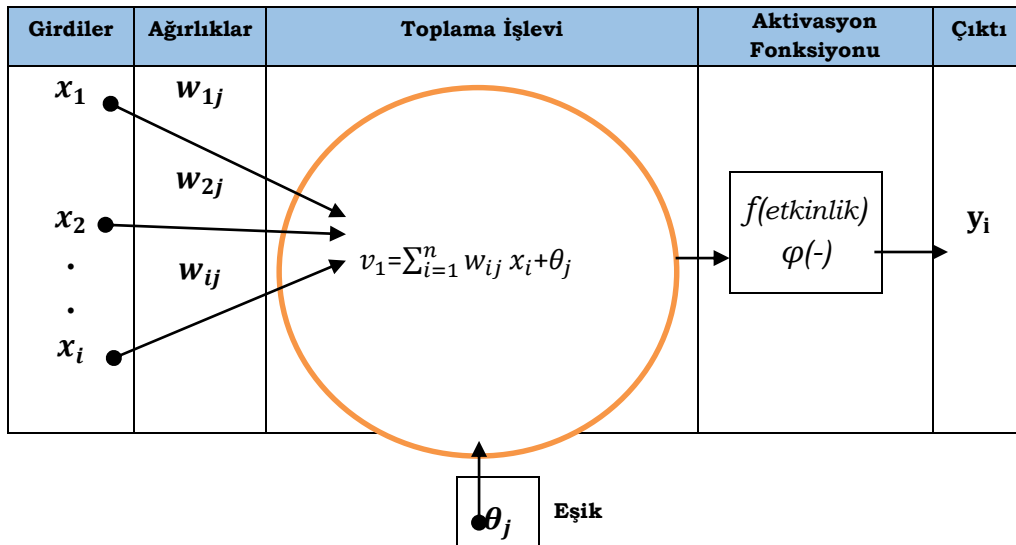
| Girdiler | Ağırlıklar | Toplama İşlevi | Aktivasyon Fonksiyonu | Çıktı |
|---|---|---|---|---|
| $x_1$ $x_2$ . . $x_i$ | $w_{1j}$ $w_{2j}$ $w_{ij}$ | $v_1=\sum_{i=1}^{n} w_{ij}\, x_i+\theta_j$ | f(etkinlik) $\varphi$(-) | $\mathbf{y_i}$ |

$\theta_j$ Eşik